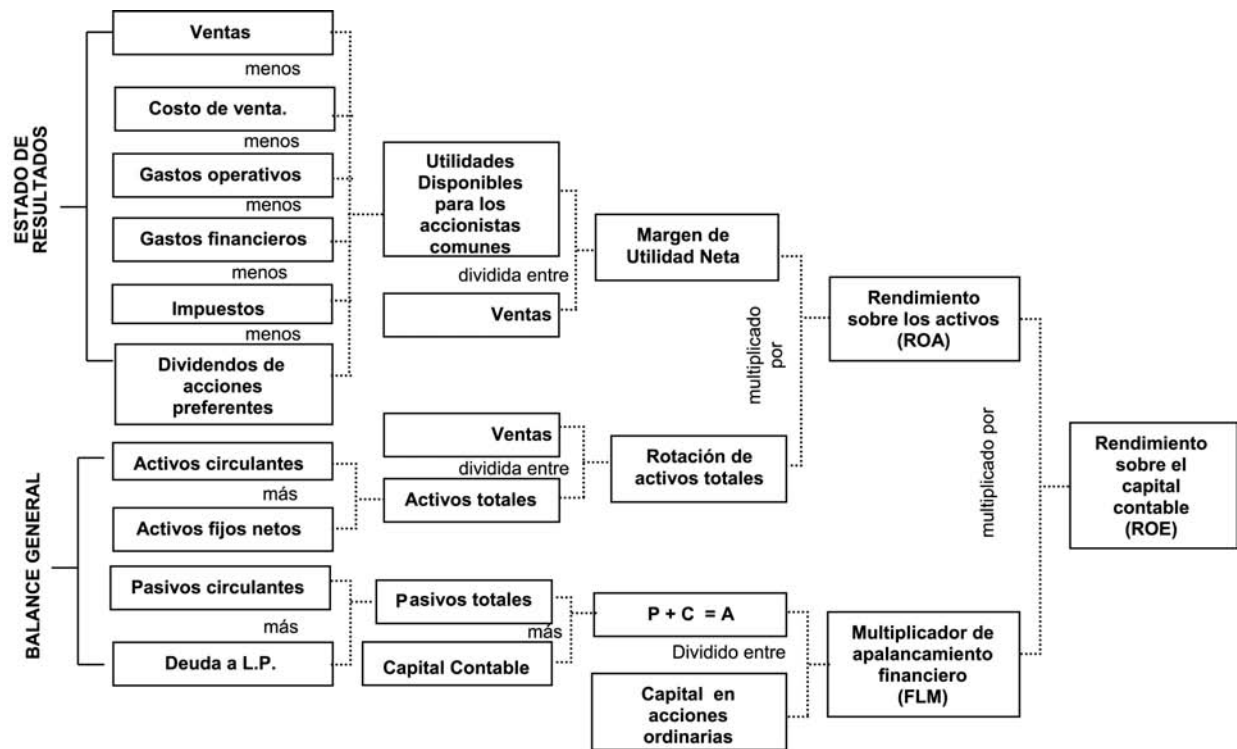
ESTADO DE RESULTADOS

Ventas
menos
Costo de venta.
menos
Gastos operativos
menos
Gastos financieros
menos
Impuestos
menos
Dividendos de acciones preferentes

Utilidades Disponibles para los accionistas comunes
dividida entre
Ventas

Margen de Utilidad Neta

multiplicado por

Rendimiento sobre los activos (ROA)

multiplicado por

Rendimiento sobre el capital contable (ROE)

BALANCE GENERAL

Activos circulantes
más
Activos fijos netos

Ventas
dividida entre
Activos totales

Rotación de activos totales

Pasivos circulantes
más
Deuda a L.P.

Pasivos totales
más
Capital Contable

P + C = A
Dividido entre
Capital en acciones ordinarias

Multiplicador de apalancamiento financiero (FLM)